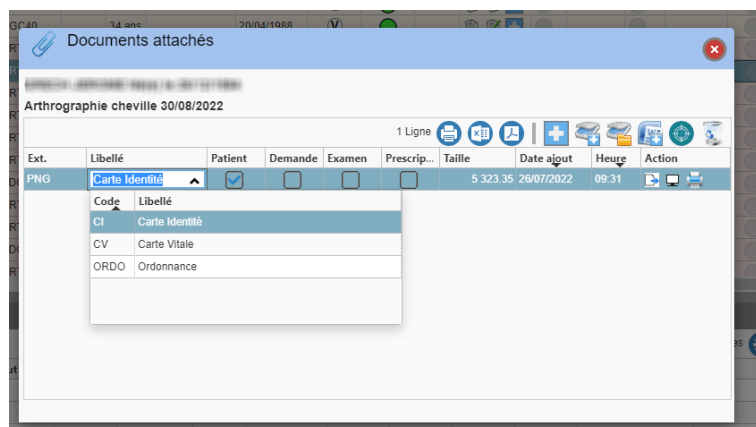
GC40 34 ans 20/04/1988

Documents attachés

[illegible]
Arthrographie cheville 30/08/2022

1 Ligne

| Ext. | Libellé | Patient | Demande | Examen | Prescrip... | Taille | Date ajout | Heure | Action |
|---|---|---|---|---|---|---|---|---|---|
| PNG | Carte Identité | | | | | 5 323.35 | 26/07/2022 | 09:31 | |

| Code | Libellé |
|---|---|
| CI | Carte Identité |
| CV | Carte Vitale |
| ORDO | Ordonnance |